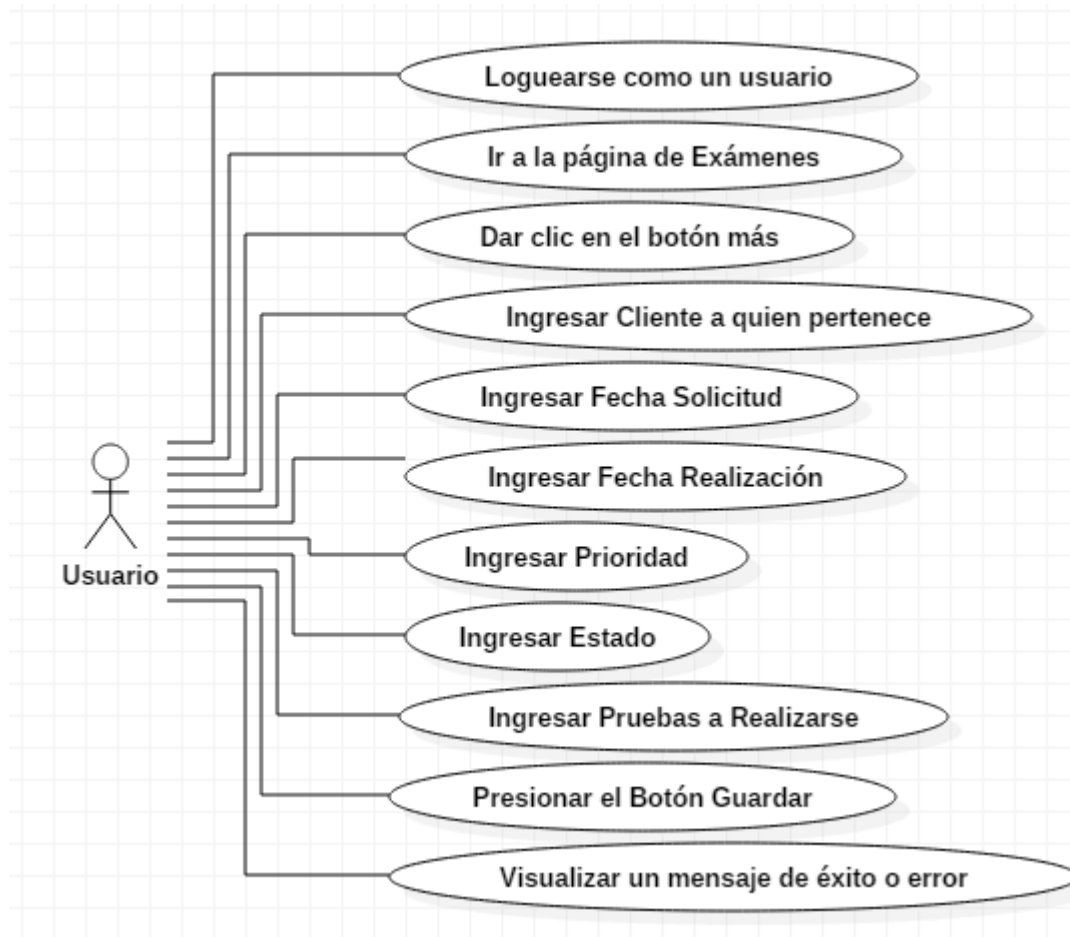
Loguearse como un usuario

Ir a la página de Exámenes

Dar clic en el botón más

Ingresar Cliente a quien pertenece

Ingresar Fecha Solicitud

Ingresar Fecha Realización

Usuario

Ingresar Prioridad

Ingresar Estado

Ingresar Pruebas a Realizarse

Presionar el Botón Guardar

Visualizar un mensaje de éxito o error